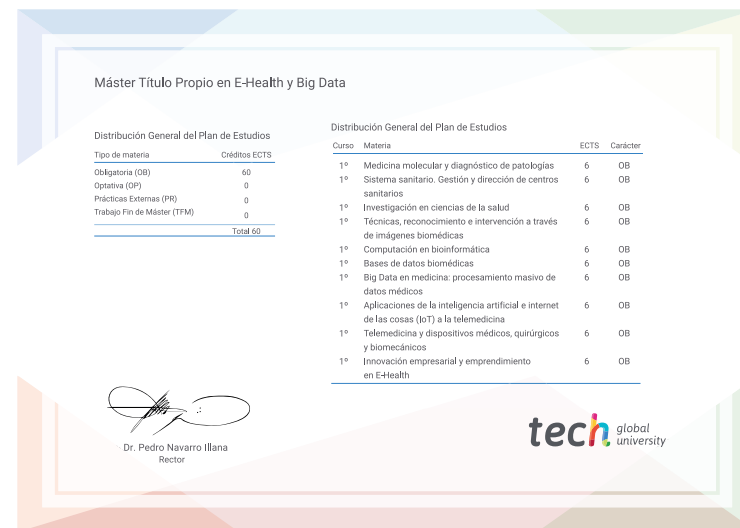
Máster Título Propio en E-Health y Big Data

Distribución General del Plan de Estudios

| Tipo de materia | Créditos ECTS |
|---|---|
| Obligatoria (OB) | 60 |
| Optativa (OP) | 0 |
| Prácticas Externas (PR) | 0 |
| Trabajo Fin de Máster (TFM) | 0 |
| | Total 60 |

Distribución General del Plan de Estudios

| Curso | Materia | ECTS | Carácter |
|---|---|---|---|
| 1º | Medicina molecular y diagnóstico de patologías | 6 | OB |
| 1º | Sistema sanitario. Gestión y dirección de centros sanitarios | 6 | OB |
| 1º | Investigación en ciencias de la salud | 6 | OB |
| 1º | Técnicas, reconocimiento e intervención a través de imágenes biomédicas | 6 | OB |
| 1º | Computación en bioinformática | 6 | OB |
| 1º | Bases de datos biomédicas | 6 | OB |
| 1º | Big Data en medicina: procesamiento masivo de datos médicos | 6 | OB |
| 1º | Aplicaciones de la inteligencia artificial e internet de las cosas (IoT) a la telemedicina | 6 | OB |
| 1º | Telemedicina y dispositivos médicos, quirúrgicos y biomecánicos | 6 | OB |
| 1º | Innovación empresarial y emprendimiento en E-Health | 6 | OB |

Dr. Pedro Navarro Illana
Rector

tech global university